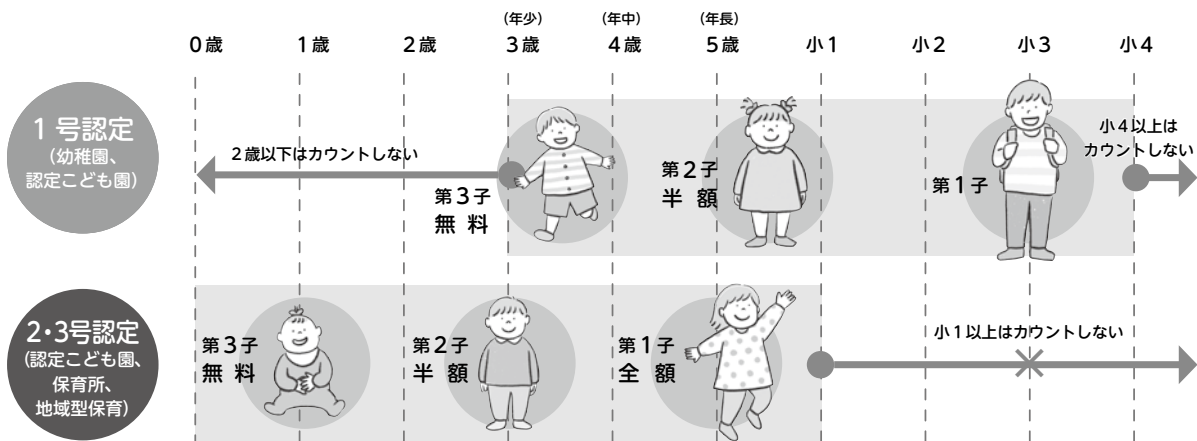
(年少) (年中) (年長)

0歳 1歳 2歳 3歳 4歳 5歳 小1 小2 小3 小4

1号認定
(幼稚園、認定こども園)

2歳以下はカウントしない

第3子
無料

第2子
半額

第1子

小4以上はカウントしない

2・3号認定
(認定こども園、保育所、地域型保育)

第3子
無料

第2子
半額

第1子
全額

小1以上はカウントしない